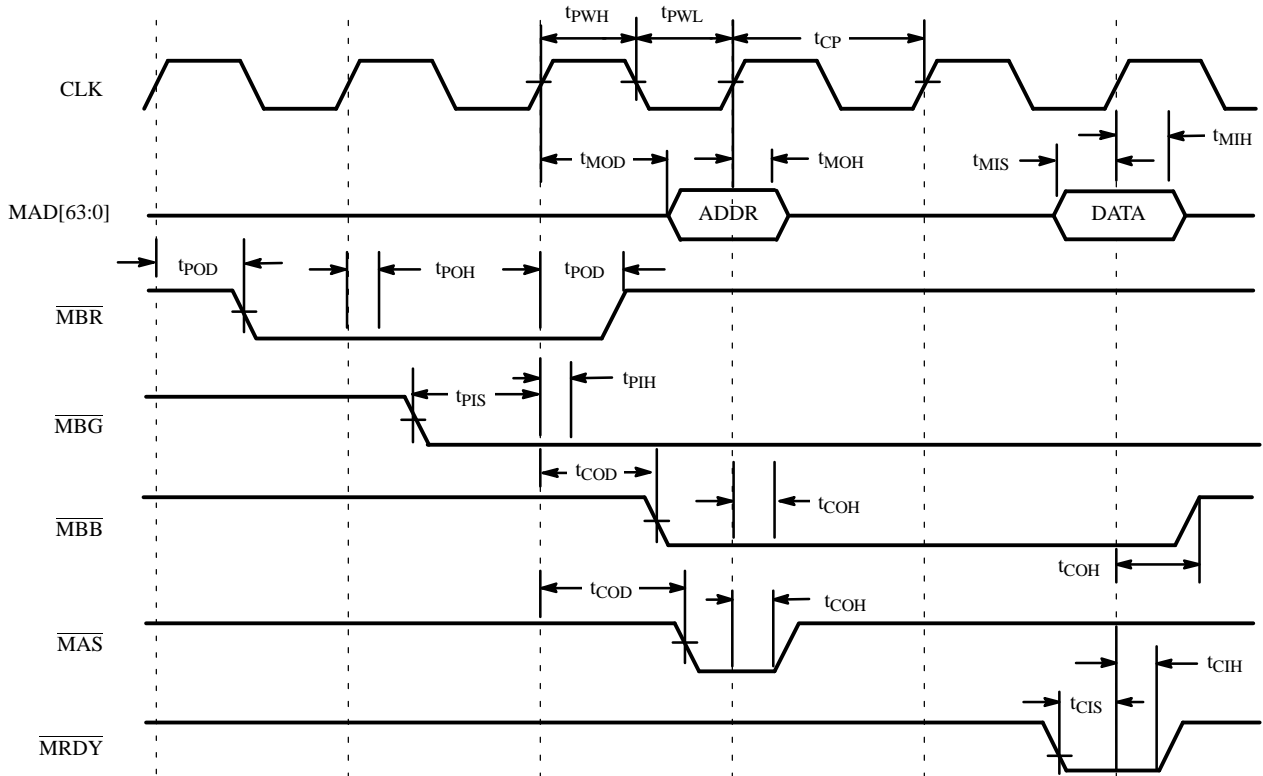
$t_{PWH}$ $t_{PWL}$ $t_{CP}$

CLK

$t_{MOD}$ $t_{MOH}$ $t_{MIS}$ $t_{MIH}$

MAD[63:0] ADDR DATA

$t_{POD}$ $t_{POH}$ $t_{POD}$

$\overline{MBR}$

$t_{PIS}$ $t_{PIH}$

$\overline{MBG}$

$t_{COD}$ $t_{COH}$

$\overline{MBB}$

$t_{COH}$

$t_{COD}$ $t_{COH}$

$\overline{MAS}$

$t_{CIH}$ $t_{CIS}$

$\overline{MRDY}$